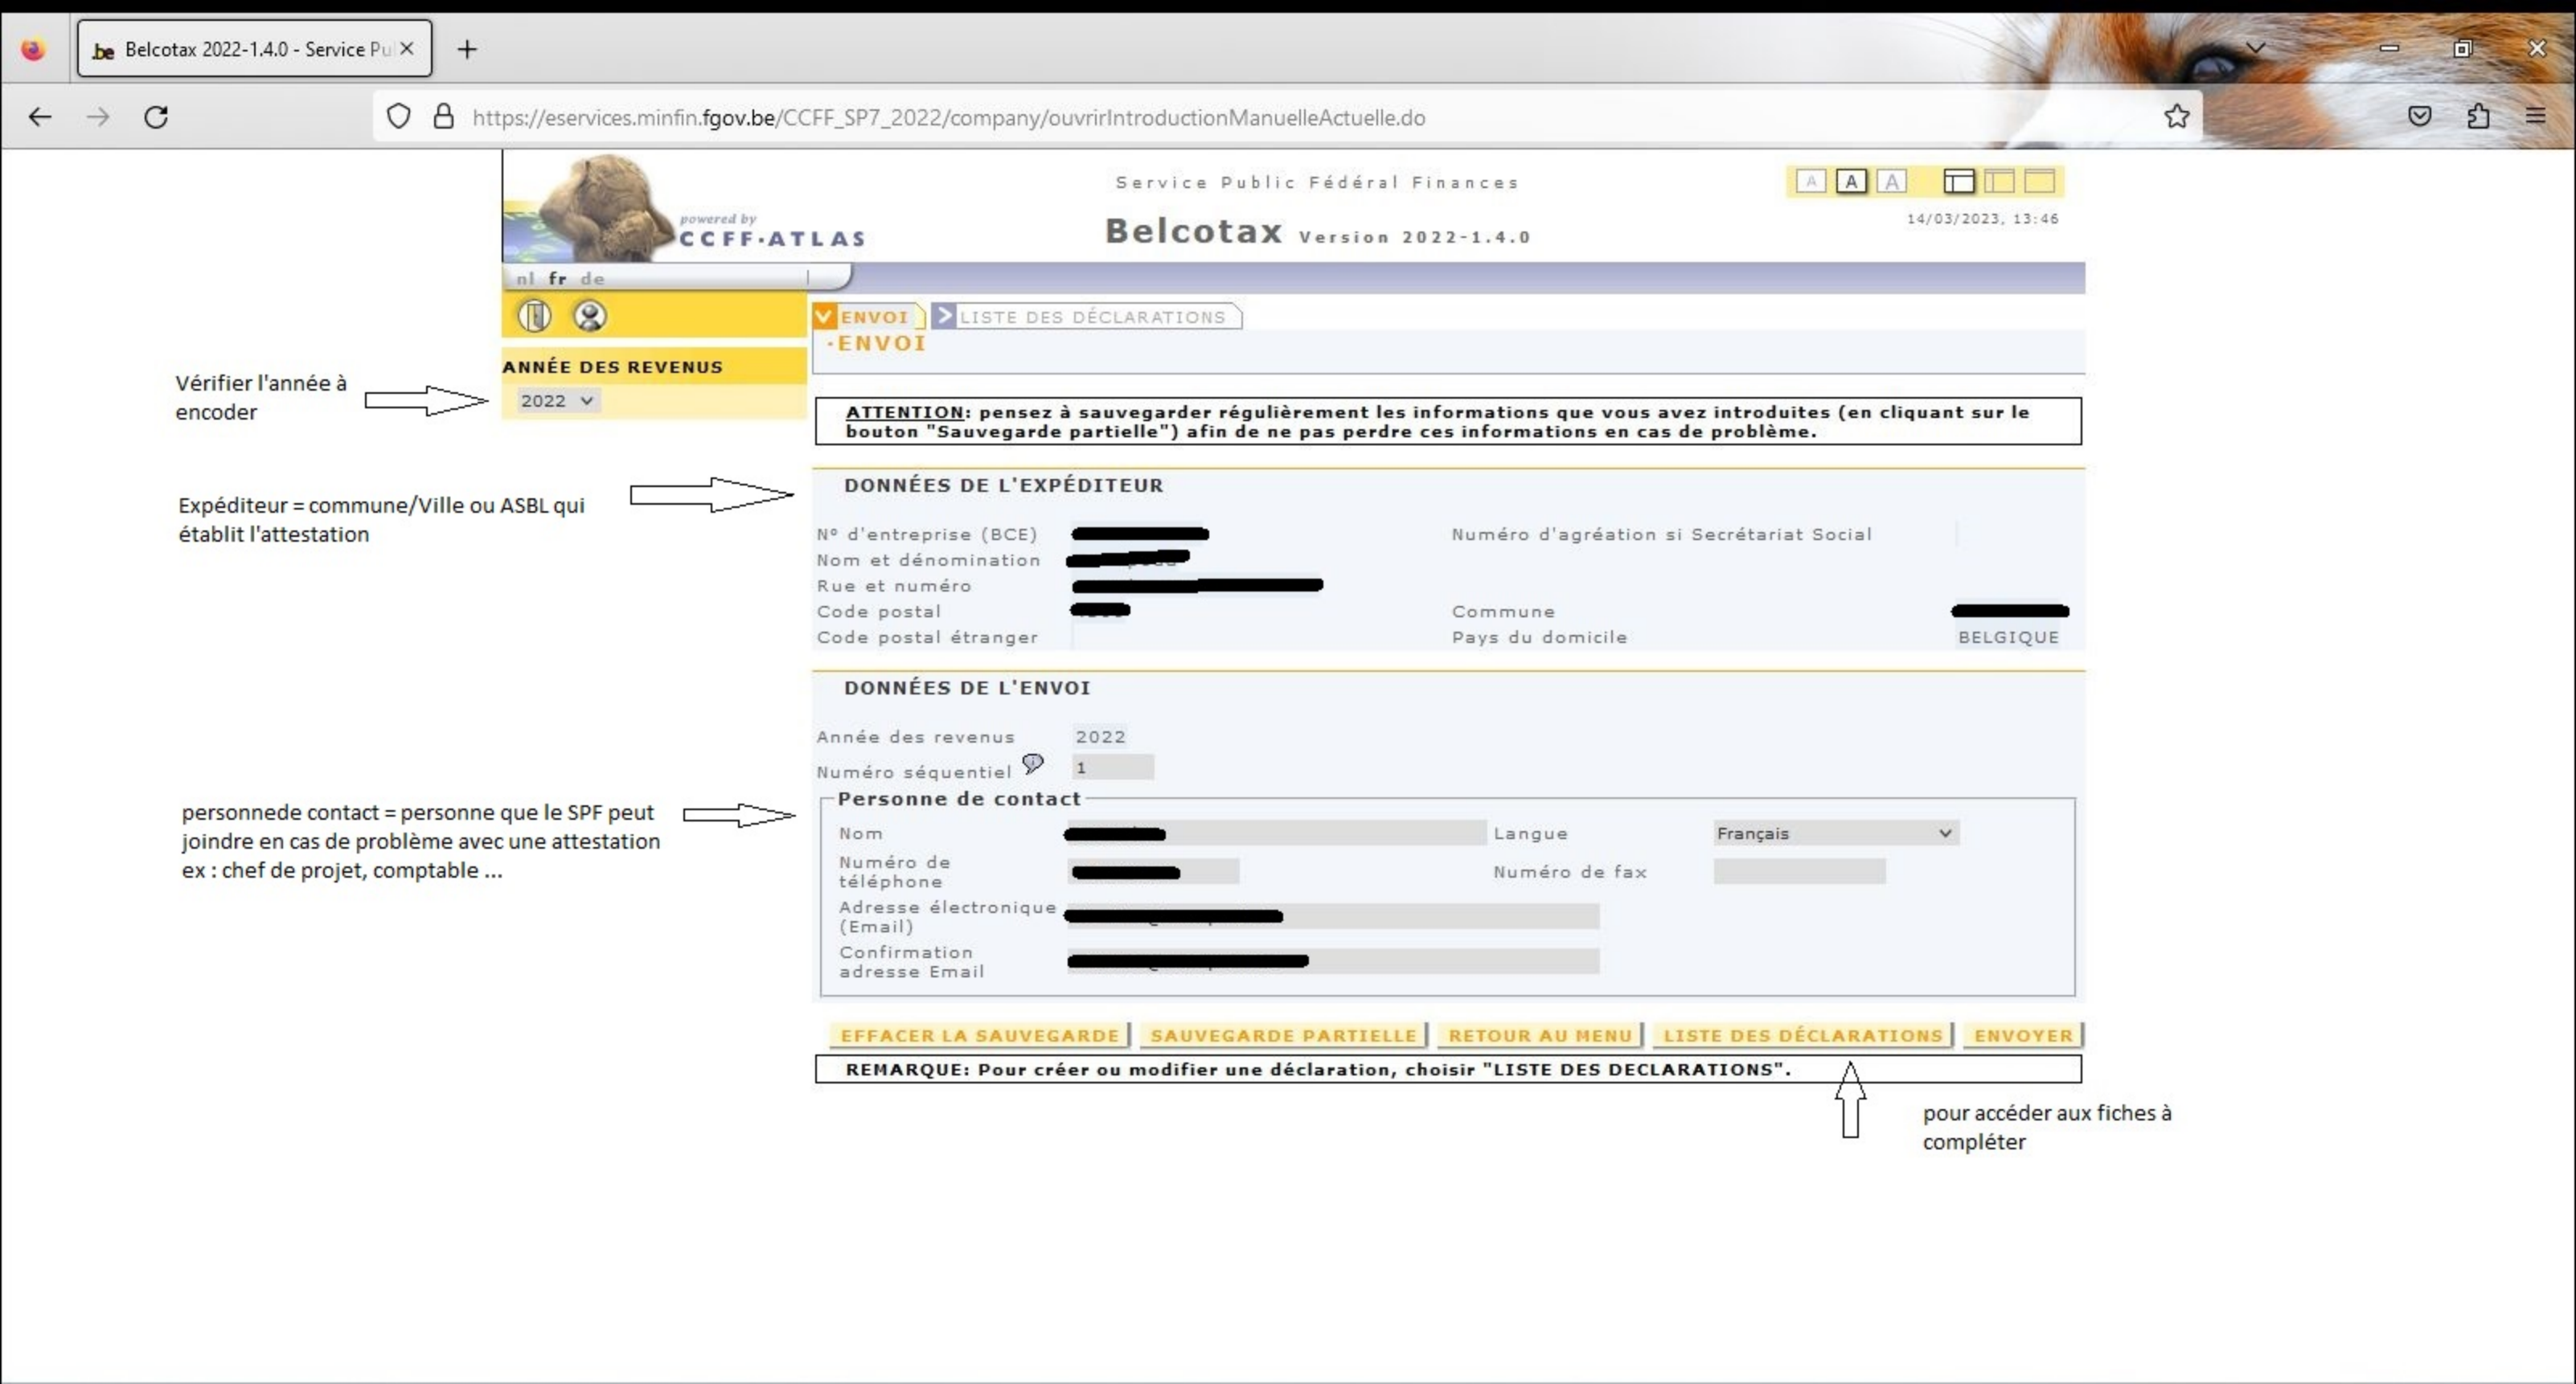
.be Belcotax 2022-1.4.0 - Service Pu ✕

https://eservices.minfin.fgov.be/CCFF_SP7_2022/company/ouvrirIntroductionManuelleActuelle.do

powered by CCFF·ATLAS

Service Public Fédéral Finances

Belcotax Version 2022-1.4.0

A A A

14/03/2023, 13:46

nl fr de

ENVOI LISTE DES DÉCLARATIONS

·ENVOI

ANNÉE DES REVENUS

2022

Vérifier l'année à encoder

ATTENTION: pensez à sauvegarder régulièrement les informations que vous avez introduites (en cliquant sur le bouton "Sauvegarde partielle") afin de ne pas perdre ces informations en cas de problème.

Expéditeur = commune/Ville ou ASBL qui établit l'attestation

DONNÉES DE L'EXPÉDITEUR

| | | | |
|---|---|---|---|
| Nº d'entreprise (BCE) | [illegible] | Numéro d'agréation si Secrétariat Social | |
| Nom et dénomination | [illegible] | | |
| Rue et numéro | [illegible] | | |
| Code postal | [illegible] | Commune | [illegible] |
| Code postal étranger | | Pays du domicile | BELGIQUE |

DONNÉES DE L'ENVOI

Année des revenus 2022

Numéro séquentiel 1

personnede contact = personne que le SPF peut joindre en cas de problème avec une attestation ex : chef de projet, comptable ...

Personne de contact

| | | | |
|---|---|---|---|
| Nom | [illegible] | Langue | Français |
| Numéro de téléphone | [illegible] | Numéro de fax | |
| Adresse électronique (Email) | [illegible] | | |
| Confirmation adresse Email | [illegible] | | |

EFFACER LA SAUVEGARDE | SAUVEGARDE PARTIELLE | RETOUR AU MENU | LISTE DES DÉCLARATIONS | ENVOYER

REMARQUE: Pour créer ou modifier une déclaration, choisir "LISTE DES DECLARATIONS".

pour accéder aux fiches à compléter